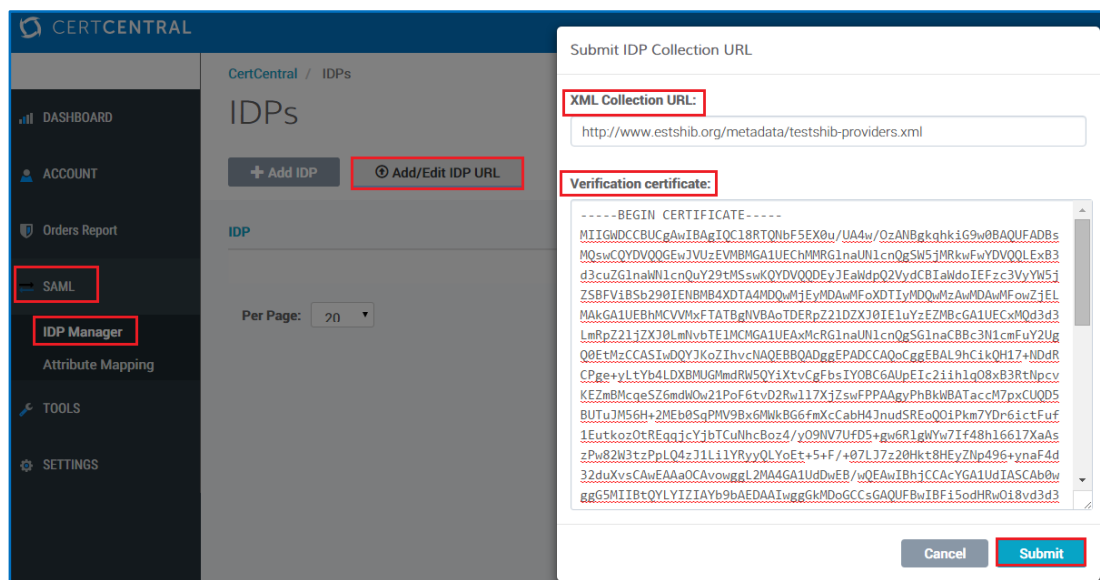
CERTCENTRAL

DASHBOARD

ACCOUNT

Orders Report

SAML

IDP Manager

Attribute Mapping

TOOLS

SETTINGS

CertCentral / IDPs

IDPs

+ Add IDP

Add/Edit IDP URL

IDP

Per Page: 20

Submit IDP Collection URL

XML Collection URL:

http://www.estshib.org/metadata/testshib-providers.xml

Verification certificate:

-----BEGIN CERTIFICATE-----
MIIGWDCCBUCgAwIBAgIQC18RTQNbF5EX0u/UA4w/OzANBgkqhkiG9w0BAQUFADBs
MQswCQYDVQQGEwJVUzEVMBMGA1UEChMMRGlnaUNlcnQgSW5jMRkwFwYDVQQLExB3
d3cuZGlnaWNlcnQuY29tMSswKQYDVQQDEyJEaWdpQ2VydCBIaWdoIEFzc3VyYW5j
ZSBFViBSb290IENBMB4XDTA4MDQwMjEyMDAwMFoXDTIyMDQwMzAwMDAwMFowZjEL
MAkGA1UEBhMCVVMxFTATBgNVBAoTDERpZ2lDZXJ0IEluYzEZMBcGA1UECxMQd3d3
LmRpZ2ljZXJ0LmNvbTElMCMGA1UEAxMcRGlnaUNlcnQgSGlnaCBBc3N1cmFuY2Ug
Q0EtMzCCASIwDQYJKoZIhvcNAQEBBQADggEPADCCAQoCggEBAL9hCikQH17+NDdR
CPge+yLtYb4LDXBMUGMmdRW5QYiXtvCgFbsIYOBC6AUpEIc2iihlqO8xB3RtNpcv
KEZmBMcqeSZ6mdWOw21PoF6tvD2Rwll7XjZswFPPAAgyPhBkWBATaccM7pxCUQD5
BUTuJM56H+2MEb0SqPMV9Bx6MWkBG6fmXcCabH4JnudSREoQOiPkm7YDr6ictFuf
1EutkozOtREqqjcYjbTCuNhcBoz4/yO9NV7UfD5+gw6RlgWYw7If48hl66l7XaAs
zPw82W3tzPpLQ4zJ1LilYRyyQLYoEt+5+F/+07LJ7z20Hkt8HEyZNp496+ynaF4d
32duXvsCAwEAAaOCAvowggL2MA4GA1UdDwEB/wQEAwIBhjCCAcYGA1UdIASCAb0w
ggG5MIIBtQYLYIZIAYb9bAEDAAIwggGkMDoGCCsGAQUFBwIBFi5odHRwOi8vd3d3

Cancel

Submit